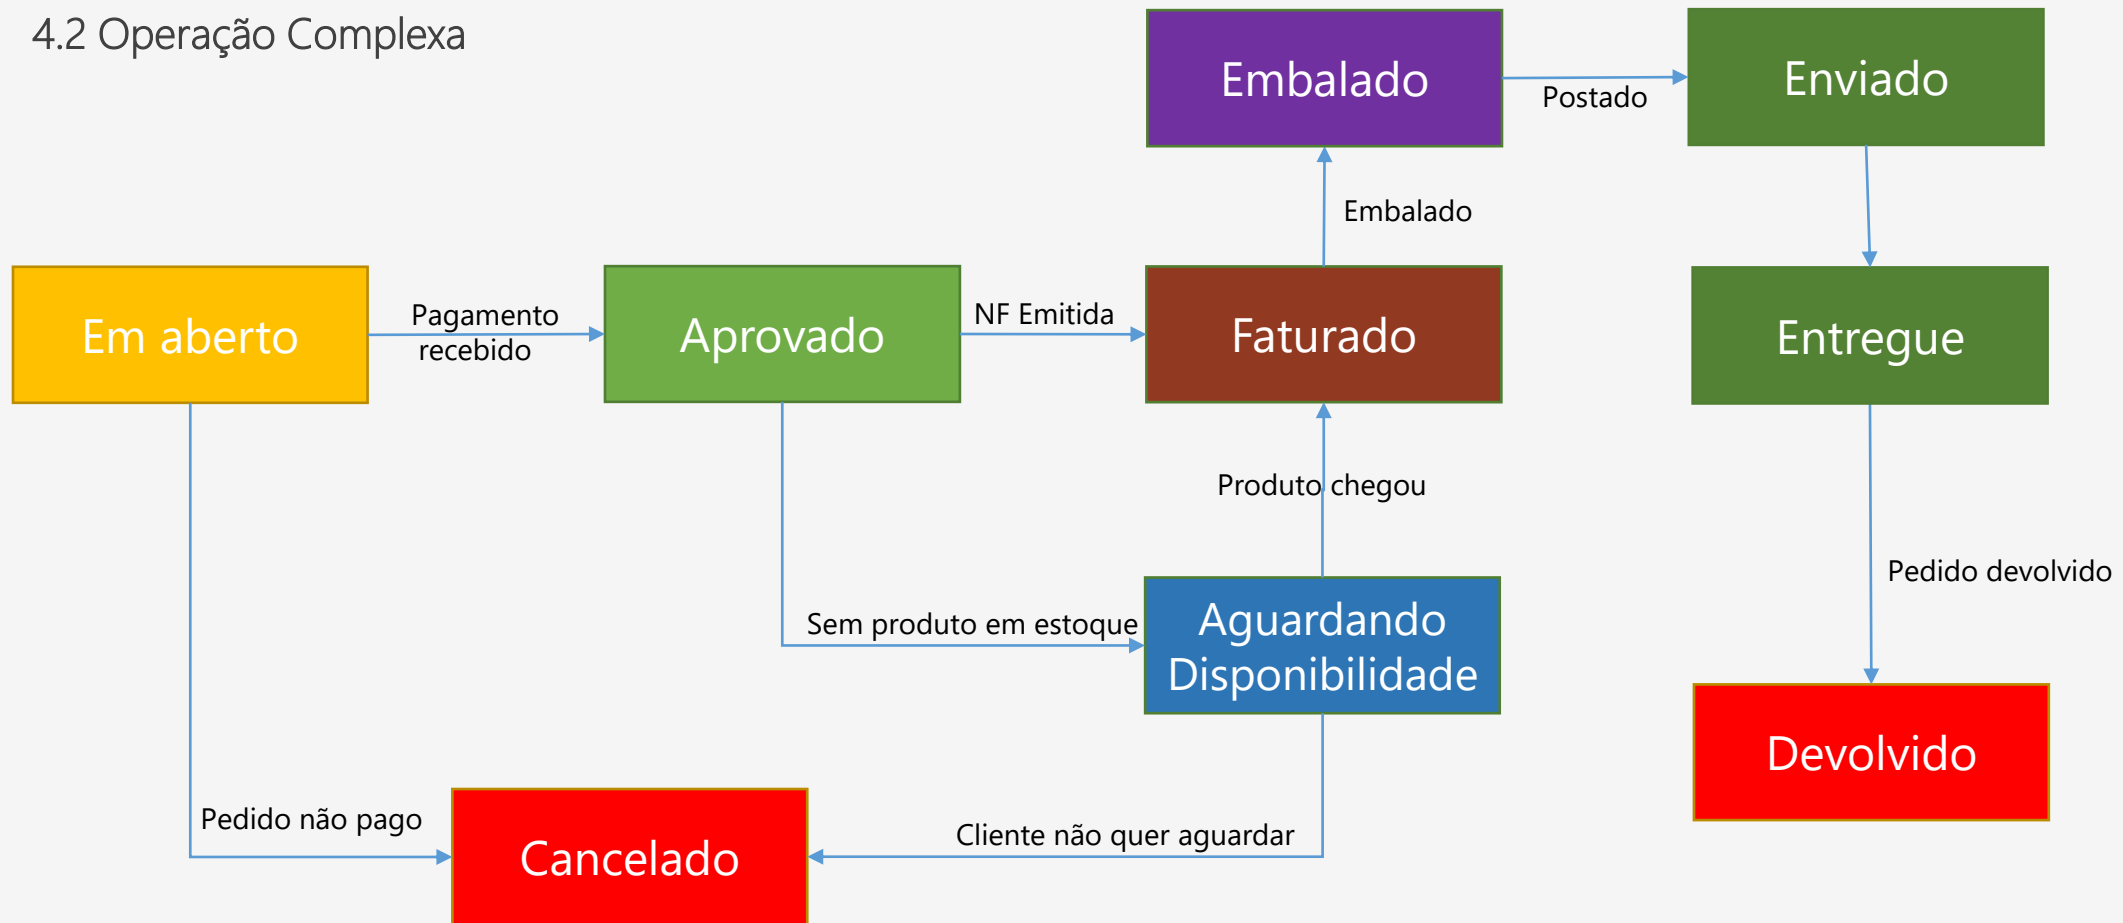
4.2 Operação Complexa

Embalado

Postado

Enviado

Embalado

Em aberto

Pagamento recebido

Aprovado

NF Emitida

Faturado

Entregue

Produto chegou

Pedido devolvido

Sem produto em estoque

Aguardando Disponibilidade

Devolvido

Pedido não pago

Cancelado

Cliente não quer aguardar